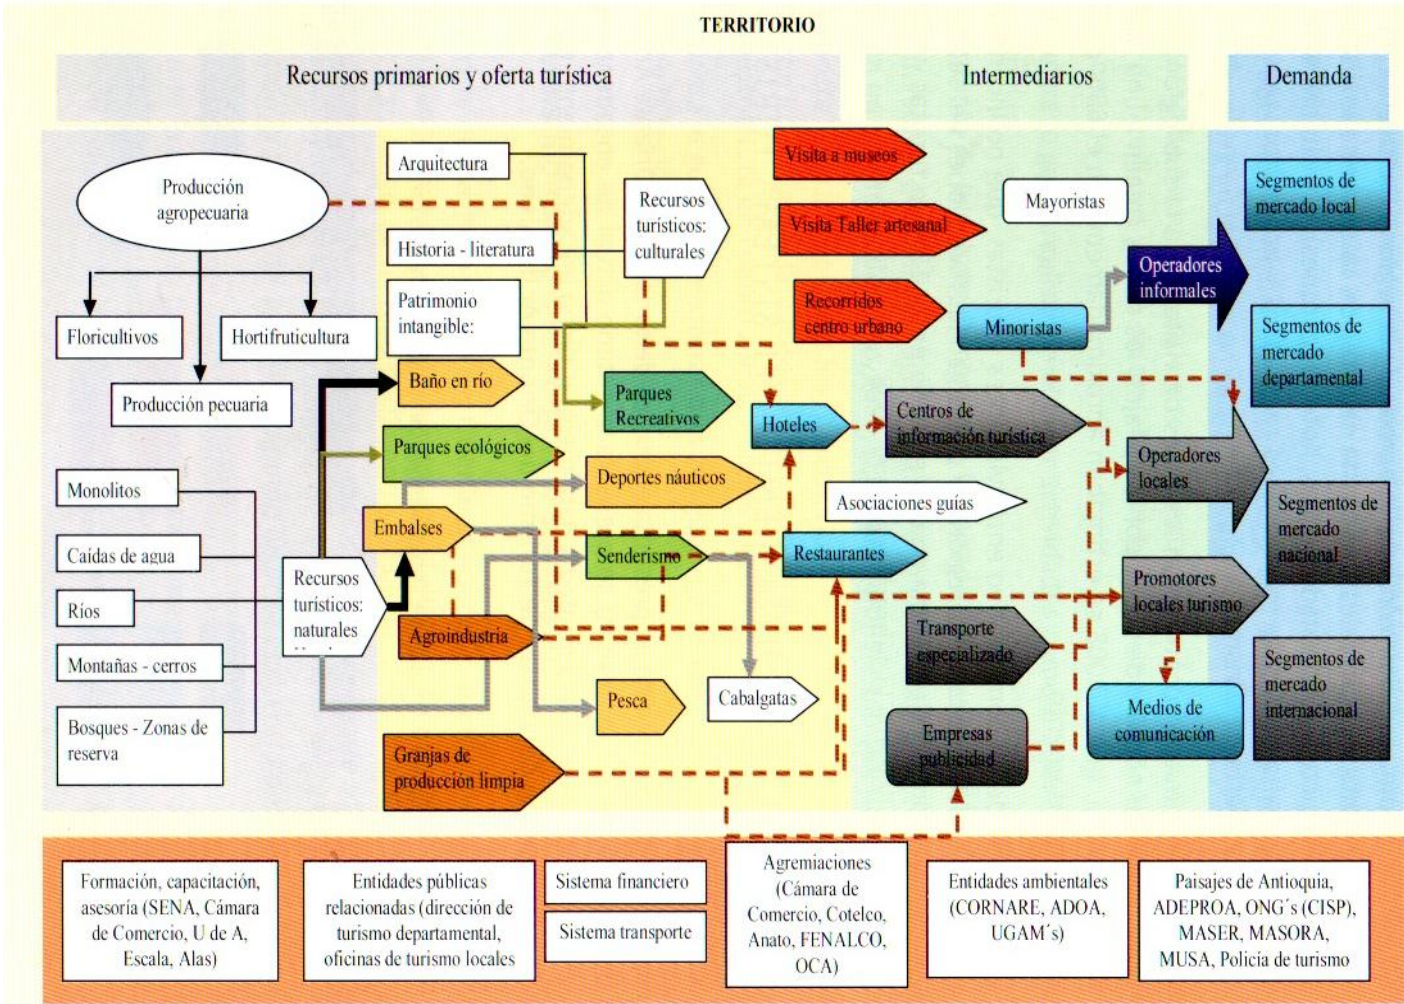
TERRITORIO

Recursos primarios y oferta turística

Intermediarios

Demanda

Producción agropecuaria

Floricultivos

Hortifruticultura

Producción pecuaria

Arquitectura

Historia - literatura

Patrimonio intangible:

Recursos turísticos: culturales

Visita a museos

Visita Taller artesanal

Recorridos centro urbano

Mayoristas

Operadores informales

Minoristas

Segmentos de mercado local

Segmentos de mercado departamental

Baño en río

Parques Recreativos

Hoteles

Centros de información turística

Parques ecológicos

Deportes náuticos

Operadores locales

Asociaciones guías

Segmentos de mercado nacional

Monolitos

Caídas de agua

Ríos

Montañas - cerros

Bosques - Zonas de reserva

Recursos turísticos: naturales

Embalses

Senderismo

Restaurantes

Promotores locales turismo

Agroindustria

Transporte especializado

Segmentos de mercado internacional

Pesca

Cabalgatas

Medios de comunicación

Granjas de producción limpia

Empresas publicidad

Formación, capacitación, asesoría (SENA, Cámara de Comercio, U de A, Escala, Alas)

Entidades públicas relacionadas (dirección de turismo departamental, oficinas de turismo locales

Sistema financiero

Sistema transporte

Agremiaciones (Cámara de Comercio, Cotelco, Anato, FENALCO, OCA)

Entidades ambientales (CORNARE, ADOA, UGAM´s)

Paisajes de Antioquia, ADEPROA, ONG´s (CISP), MASER, MASORA, MUSA, Policía de turismo